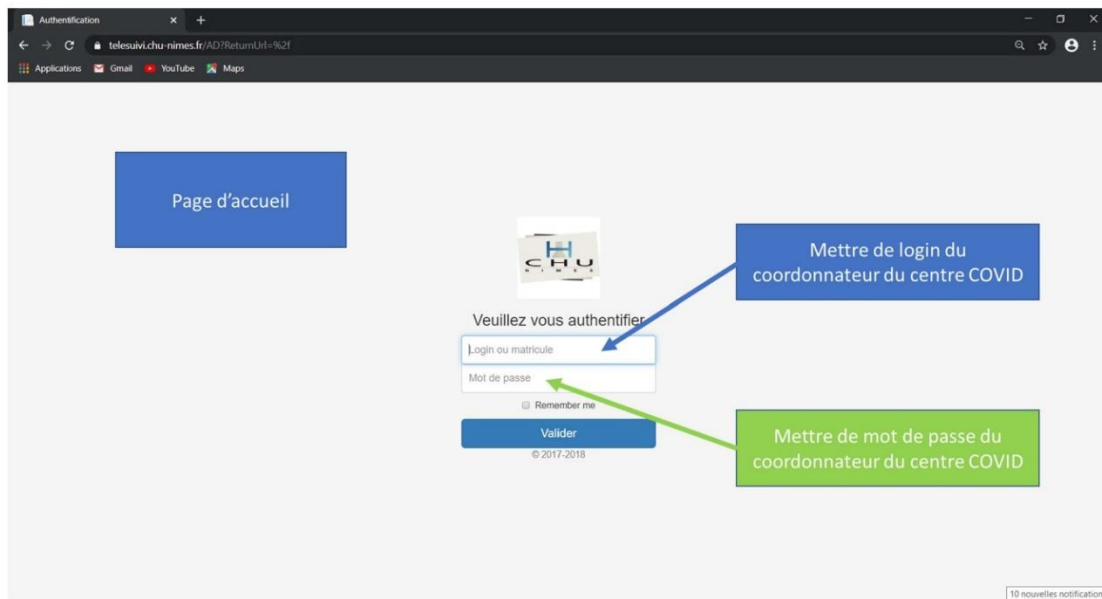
Authentification

telesuivi.chu-nimes.fr/AD?ReturnUrl=%2f

Applications Gmail YouTube Maps

Page d'accueil

CHU NIMES

Veuillez vous authentifier

Login ou matricule

Mot de passe

Remember me

Valider

© 2017-2018

Mettre de login du coordonnateur du centre COVID

Mettre de mot de passe du coordonnateur du centre COVID

10 nouvelles notification